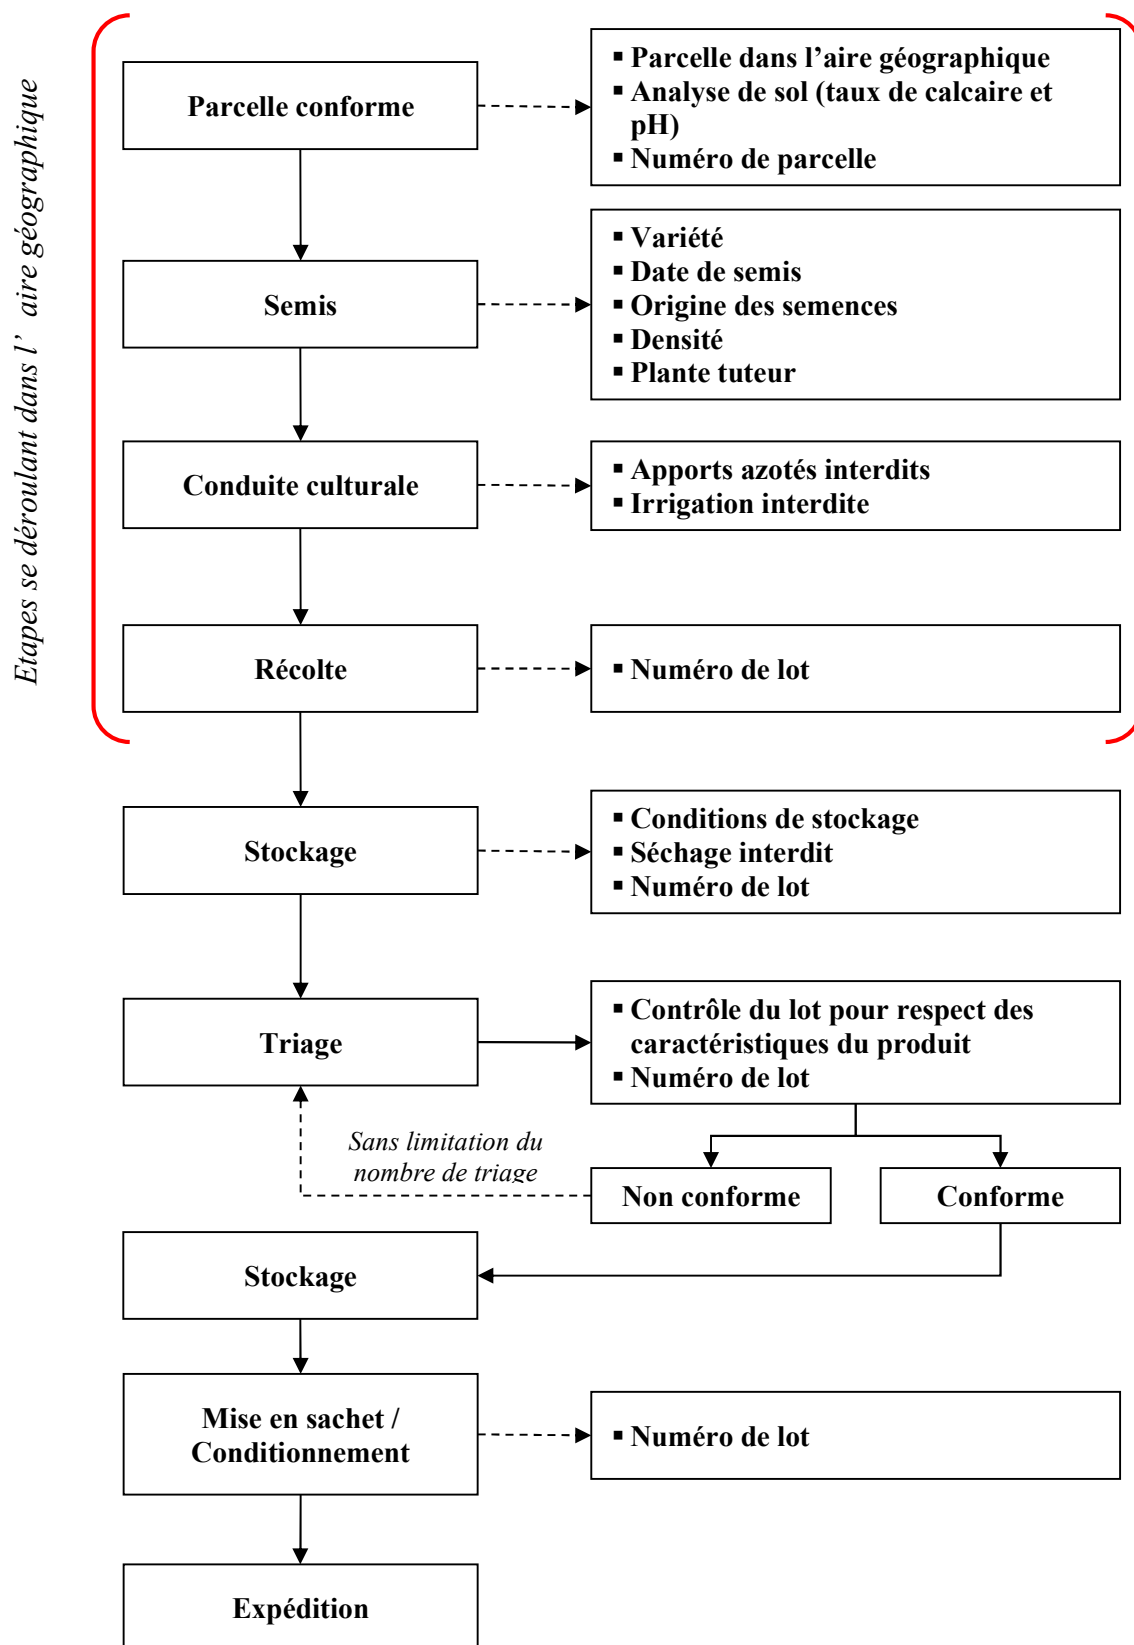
Etapes se déroulant dans l' aire géographique

Parcelle conforme

- Parcelle dans l'aire géographique
- Analyse de sol (taux de calcaire et pH)
- Numéro de parcelle

Semis

- Variété
- Date de semis
- Origine des semences
- Densité
- Plante tuteur

Conduite culturale

- Apports azotés interdits
- Irrigation interdite

Récolte

- Numéro de lot

Stockage

- Conditions de stockage
- Séchage interdit
- Numéro de lot

Triage

- Contrôle du lot pour respect des caractéristiques du produit
- Numéro de lot

Sans limitation du nombre de triage

Non conforme

Conforme

Stockage

Mise en sachet / Conditionnement

- Numéro de lot

Expédition